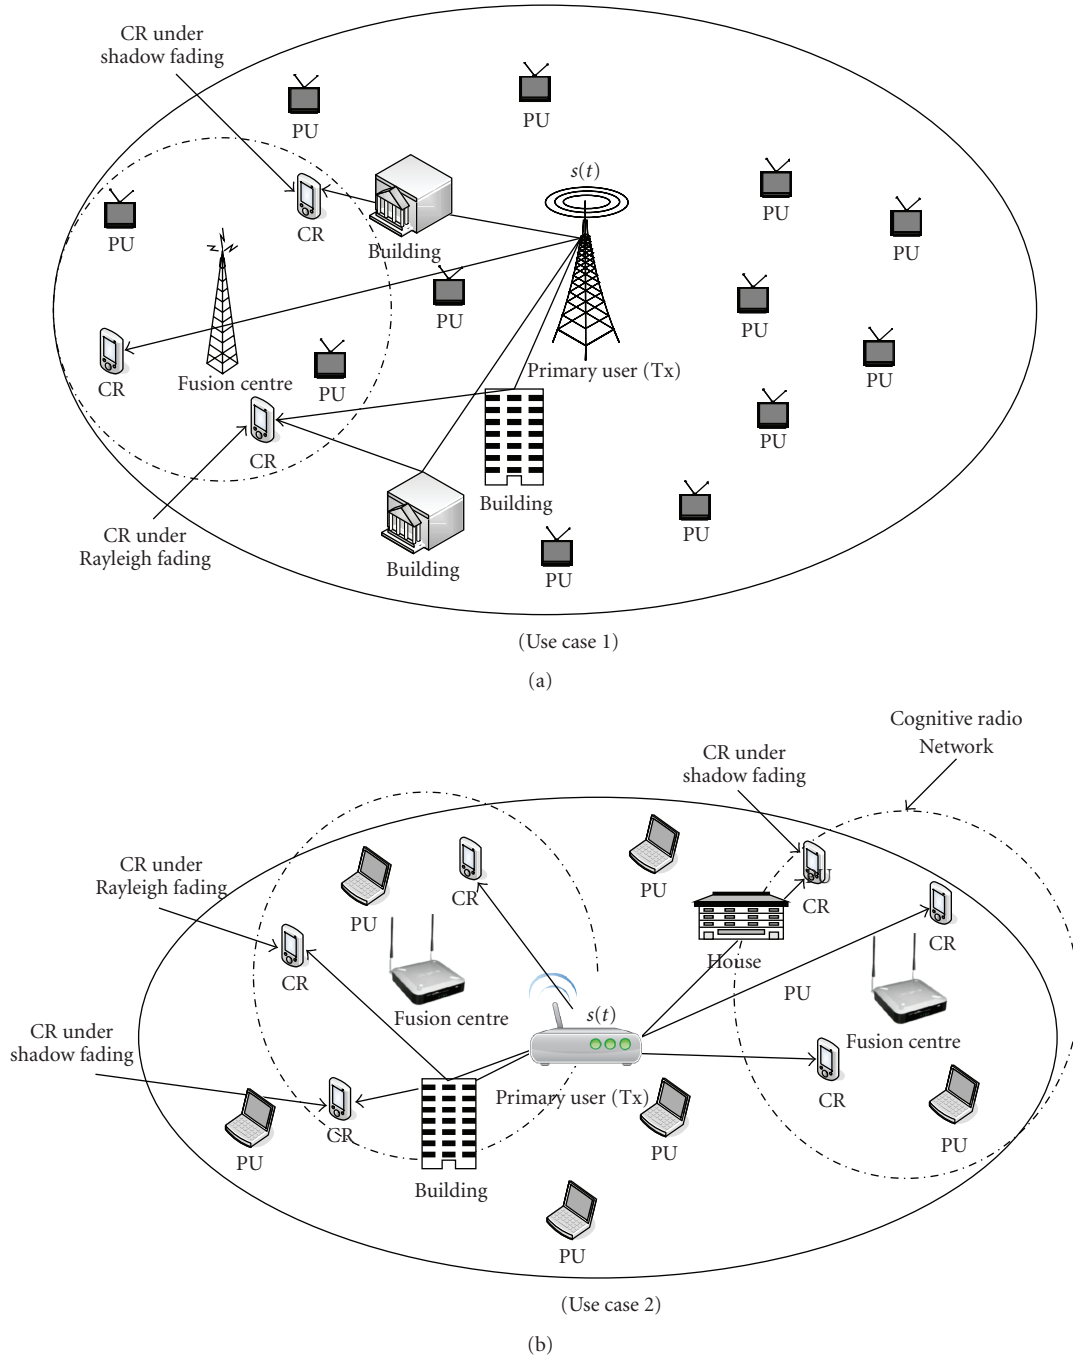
CR under shadow fading

PU

PU

PU

CR

Building

$s(t)$

PU

PU

PU

PU

CR

Fusion centre

PU

Primary user (Tx)

PU

PU

CR

PU

CR under Rayleigh fading

Building

Building

PU

PU

(Use case 1)

(a)

Cognitive radio Network

CR under shadow fading

CR under Rayleigh fading

PU

CR

PU

CR

PU

House

CR

CR

PU

Fusion centre

$s(t)$

Fusion centre

CR under shadow fading

Primary user (Tx)

CR

CR

PU

PU

PU

Building

PU

(Use case 2)

(b)